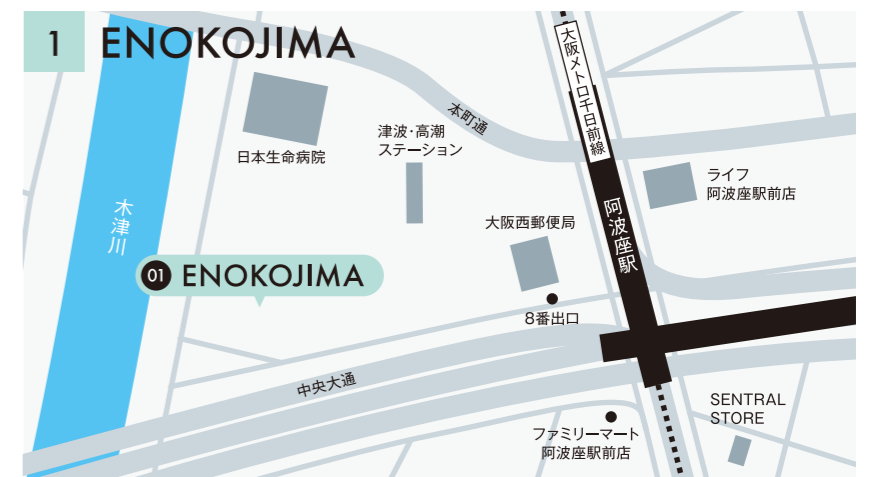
1 ENOKOJIMA

大阪メトロ千日前線

本町通

日本生命病院

津波・高潮ステーション

ライフ阿波座駅前店

阿波座駅

木津川

大阪西郵便局

01 ENOKOJIMA

8番出口

中央大通

SENTRAL STORE

ファミリーマート阿波座駅前店